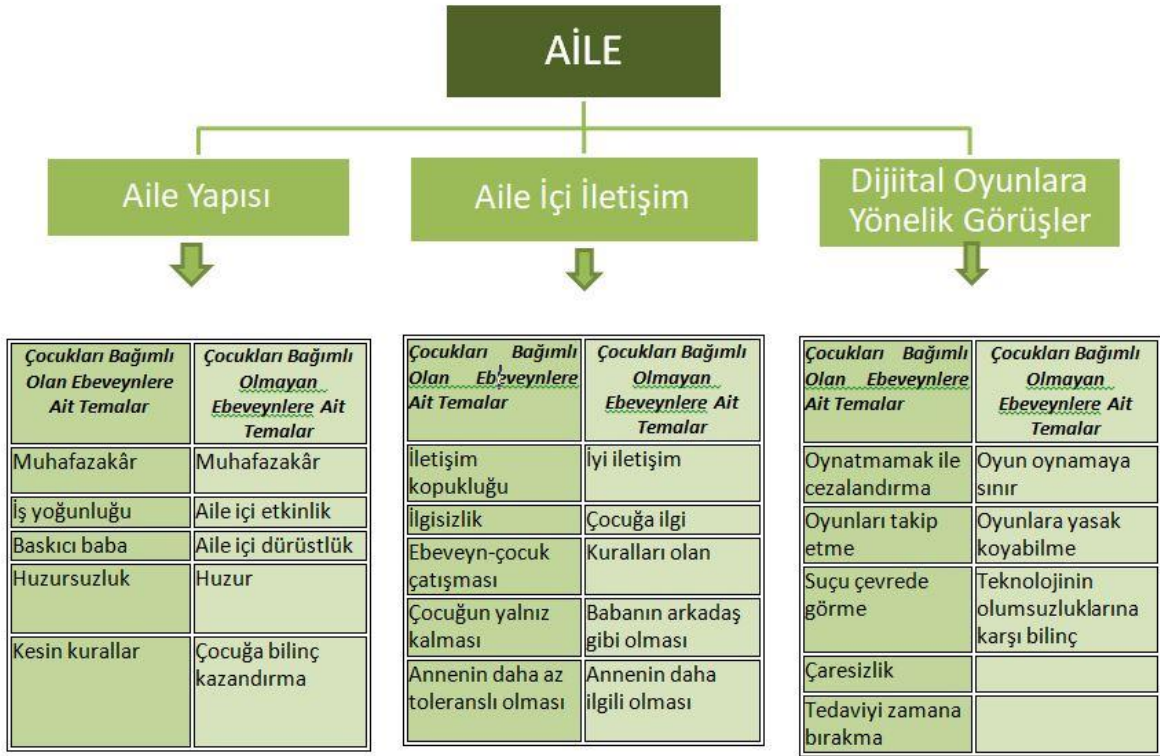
AİLE

Aile Yapısı

Aile İçi İletişim

Dijital Oyunlara Yönelik Görüşler

| Çocukları Bağımlı Olan Ebeveynlere Ait Temalar | Çocukları Bağımlı Olmayan Ebeveynlere Ait Temalar |
|---|---|
| Muhafazakâr | Muhafazakâr |
| İş yoğunluğu | Aile içi etkinlik |
| Baskıcı baba | Aile içi dürüstlük |
| Huzursuzluk | Huzur |
| Kesin kurallar | Çocuğa bilinç kazandırma |

| Çocukları Bağımlı Olan Ebeveynlere Ait Temalar | Çocukları Bağımlı Olmayan Ebeveynlere Ait Temalar |
|---|---|
| İletişim kopukluğu | İyi iletişim |
| İlgisizlik | Çocuğa ilgi |
| Ebeveyn-çocuk çatışması | Kuralları olan |
| Çocuğun yalnız kalması | Babanın arkadaş gibi olması |
| Annenin daha az toleranslı olması | Annenin daha ilgili olması |

| Çocukları Bağımlı Olan Ebeveynlere Ait Temalar | Çocukları Bağımlı Olmayan Ebeveynlere Ait Temalar |
|---|---|
| Oynatmamak ile cezalandırma | Oyun oynamaya sınır |
| Oyunları takip etme | Oyunlara yasak koyabilme |
| Suçu çevrede görme | Teknolojinin olumsuzluklarına karşı bilinç |
| Çaresizlik | |
| Tedaviyi zamana bırakma | |